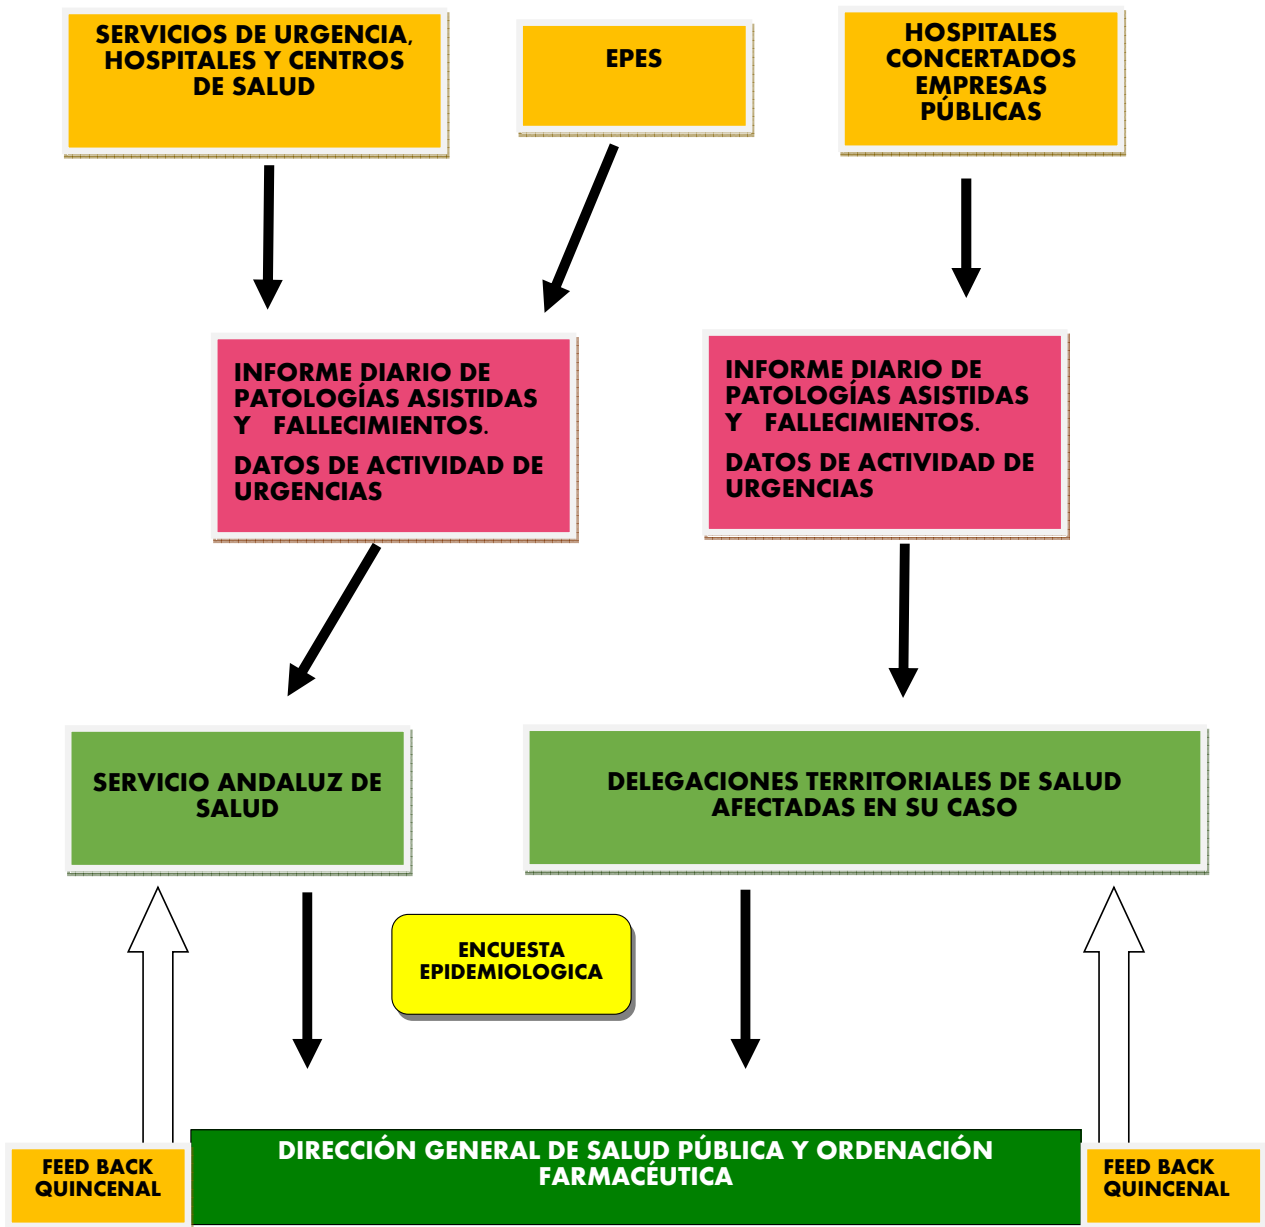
SERVICIOS DE URGENCIA, HOSPITALES Y CENTROS DE SALUD

EPES

HOSPITALES CONCERTADOS EMPRESAS PÚBLICAS

INFORME DIARIO DE PATOLOGÍAS ASISTIDAS Y FALLECIMIENTOS.

DATOS DE ACTIVIDAD DE URGENCIAS

INFORME DIARIO DE PATOLOGÍAS ASISTIDAS Y FALLECIMIENTOS.

DATOS DE ACTIVIDAD DE URGENCIAS

SERVICIO ANDALUZ DE SALUD

DELEGACIONES TERRITORIALES DE SALUD AFECTADAS EN SU CASO

ENCUESTA EPIDEMIOLOGICA

FEED BACK QUINCENAL

DIRECCIÓN GENERAL DE SALUD PÚBLICA Y ORDENACIÓN FARMACÉUTICA

FEED BACK QUINCENAL